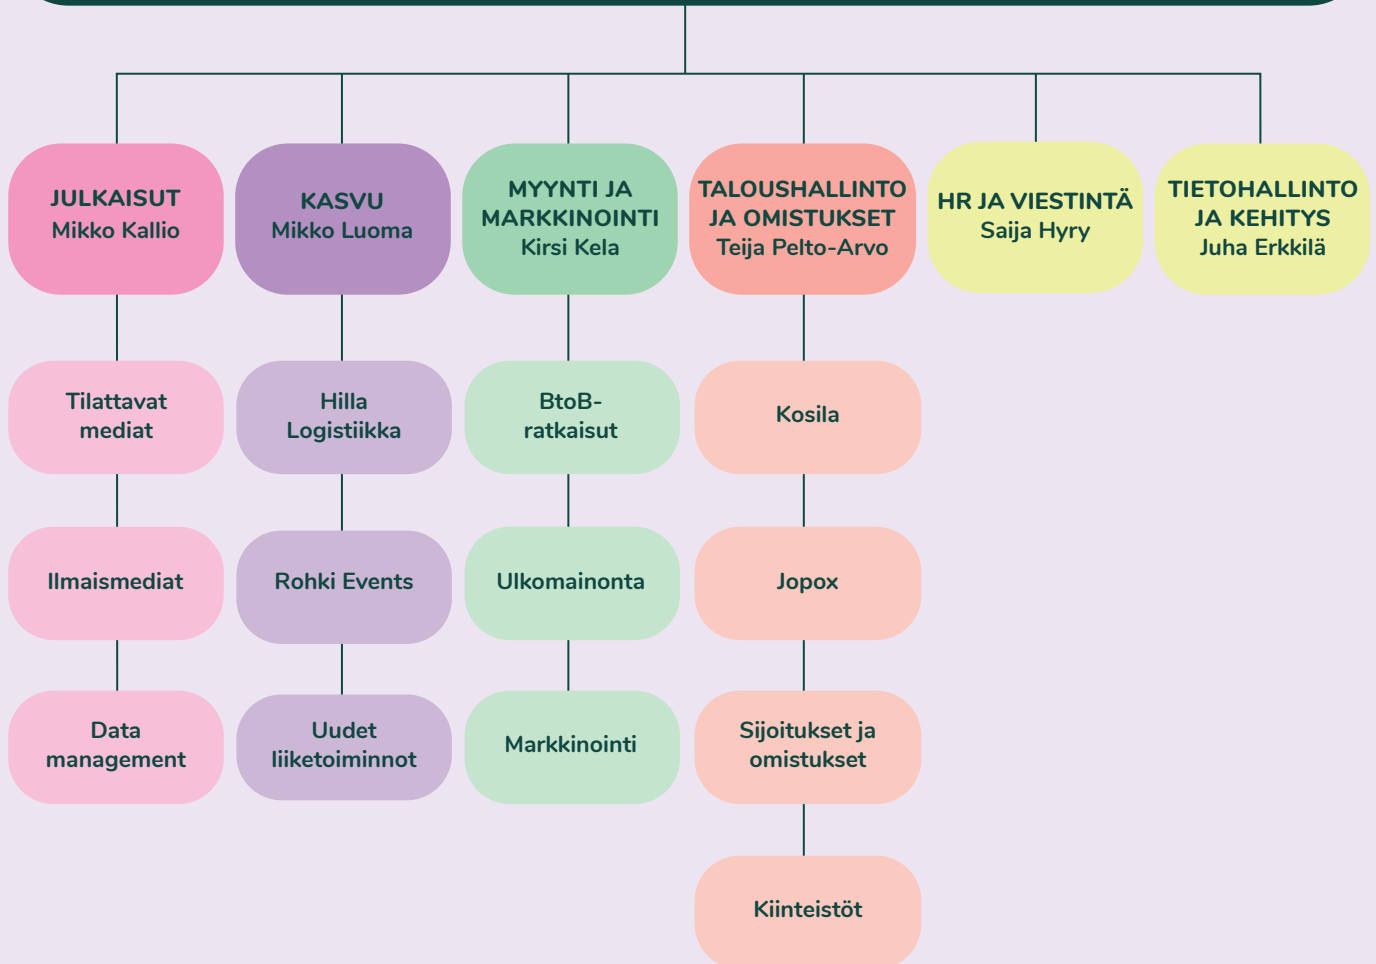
JULKAISUT
Mikko Kallio

KASVU
Mikko Luoma

MYYNTI JA MARKKINOINTI
Kirsi Kela

TALOUSHALLINTO JA OMISTUKSET
Teija Pelto-Arvo

HR JA VIESTINTÄ
Saija Hyry

TIETOHALLINTO JA KEHITYS
Juha Erkkilä

Tilattavat mediat

Ilmaismediat

Data management

Hilla Logistiikka

Rohki Events

Uudet liiketoiminnot

BtoB-ratkaisut

Ulkomainonta

Markkinointi

Kosila

Jopox

Sijoitukset ja omistukset

Kiinteistöt